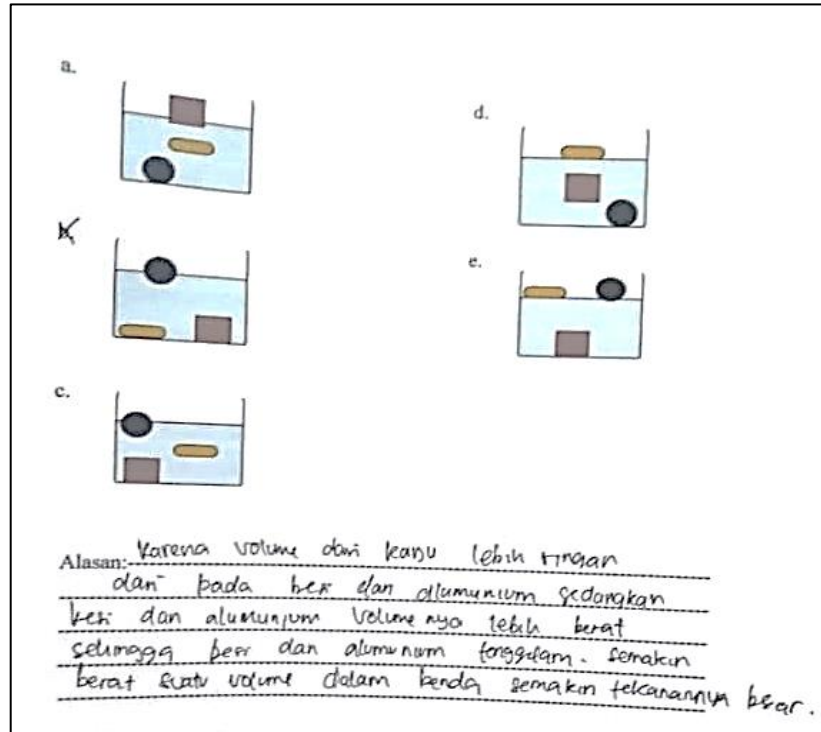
a.

d.

b.

e.

c.

Alasan: karena volume dari kayu lebih ringan dari pada besi dan allumunium sedangkan besi dan alumunium volume nya lebih berat sehingga besi dan alumunium tenggelam. semakin berat suatu volume dalam benda semakin tekanannya besar.